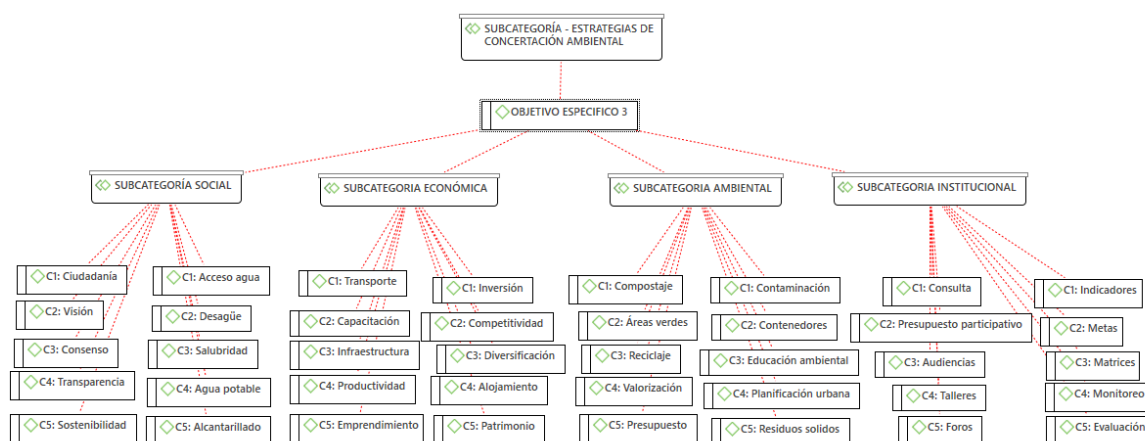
SUBCATEGORÍA - ESTRATEGIAS DE CONCERTACIÓN AMBIENTAL

OBJETIVO ESPECIFICO 3

SUBCATEGORÍA SOCIAL

C1: Ciudadanía
C2: Visión
C3: Consenso
C4: Transparencia
C5: Sostenibilidad

C1: Acceso agua
C2: Desagüe
C3: Salubridad
C4: Agua potable
C5: Alcantarillado

SUBCATEGORIA ECONÓMICA

C1: Transporte
C2: Capacitación
C3: Infraestructura
C4: Productividad
C5: Emprendimiento

C1: Inversión
C2: Competitividad
C3: Diversificación
C4: Alojamiento
C5: Patrimonio

SUBCATEGORIA AMBIENTAL

C1: Compostaje
C2: Áreas verdes
C3: Reciclaje
C4: Valorización
C5: Presupuesto

C1: Contaminación
C2: Contenedores
C3: Educación ambiental
C4: Planificación urbana
C5: Residuos solidos

SUBCATEGORIA INSTITUCIONAL

C1: Consulta
C2: Presupuesto participativo
C3: Audiencias
C4: Talleres
C5: Foros

C1: Indicadores
C2: Metas
C3: Matrices
C4: Monitoreo
C5: Evaluación